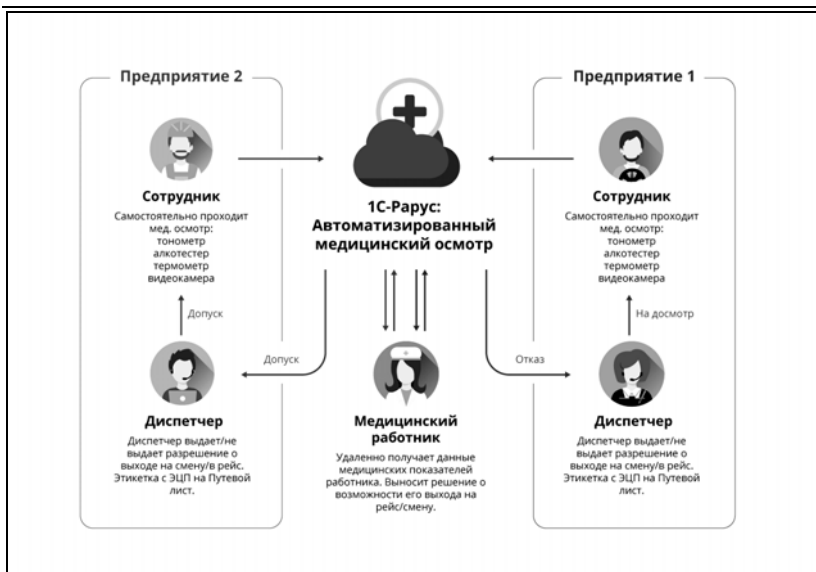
Предприятие 2

Сотрудник
Самостоятельно проходит мед. осмотр: тонометр алкотестер термометр видеокамера

Допуск

Диспетчер
Диспетчер выдает/не выдает разрешение о выходе на смену/в рейс. Этикетка с ЭЦП на Путевой лист.

1С-Рарус: Автоматизированный медицинский осмотр

Допуск

Медицинский работник
Удаленно получает данные медицинских показателей работника. Выносит решение о возможности его выхода на рейс/смену.

Отказ

Предприятие 1

Сотрудник
Самостоятельно проходит мед. осмотр: тонометр алкотестер термометр видеокамера

На досмотр

Диспетчер
Диспетчер выдает/не выдает разрешение о выходе на смену/в рейс. Этикетка с ЭЦП на Путевой лист.